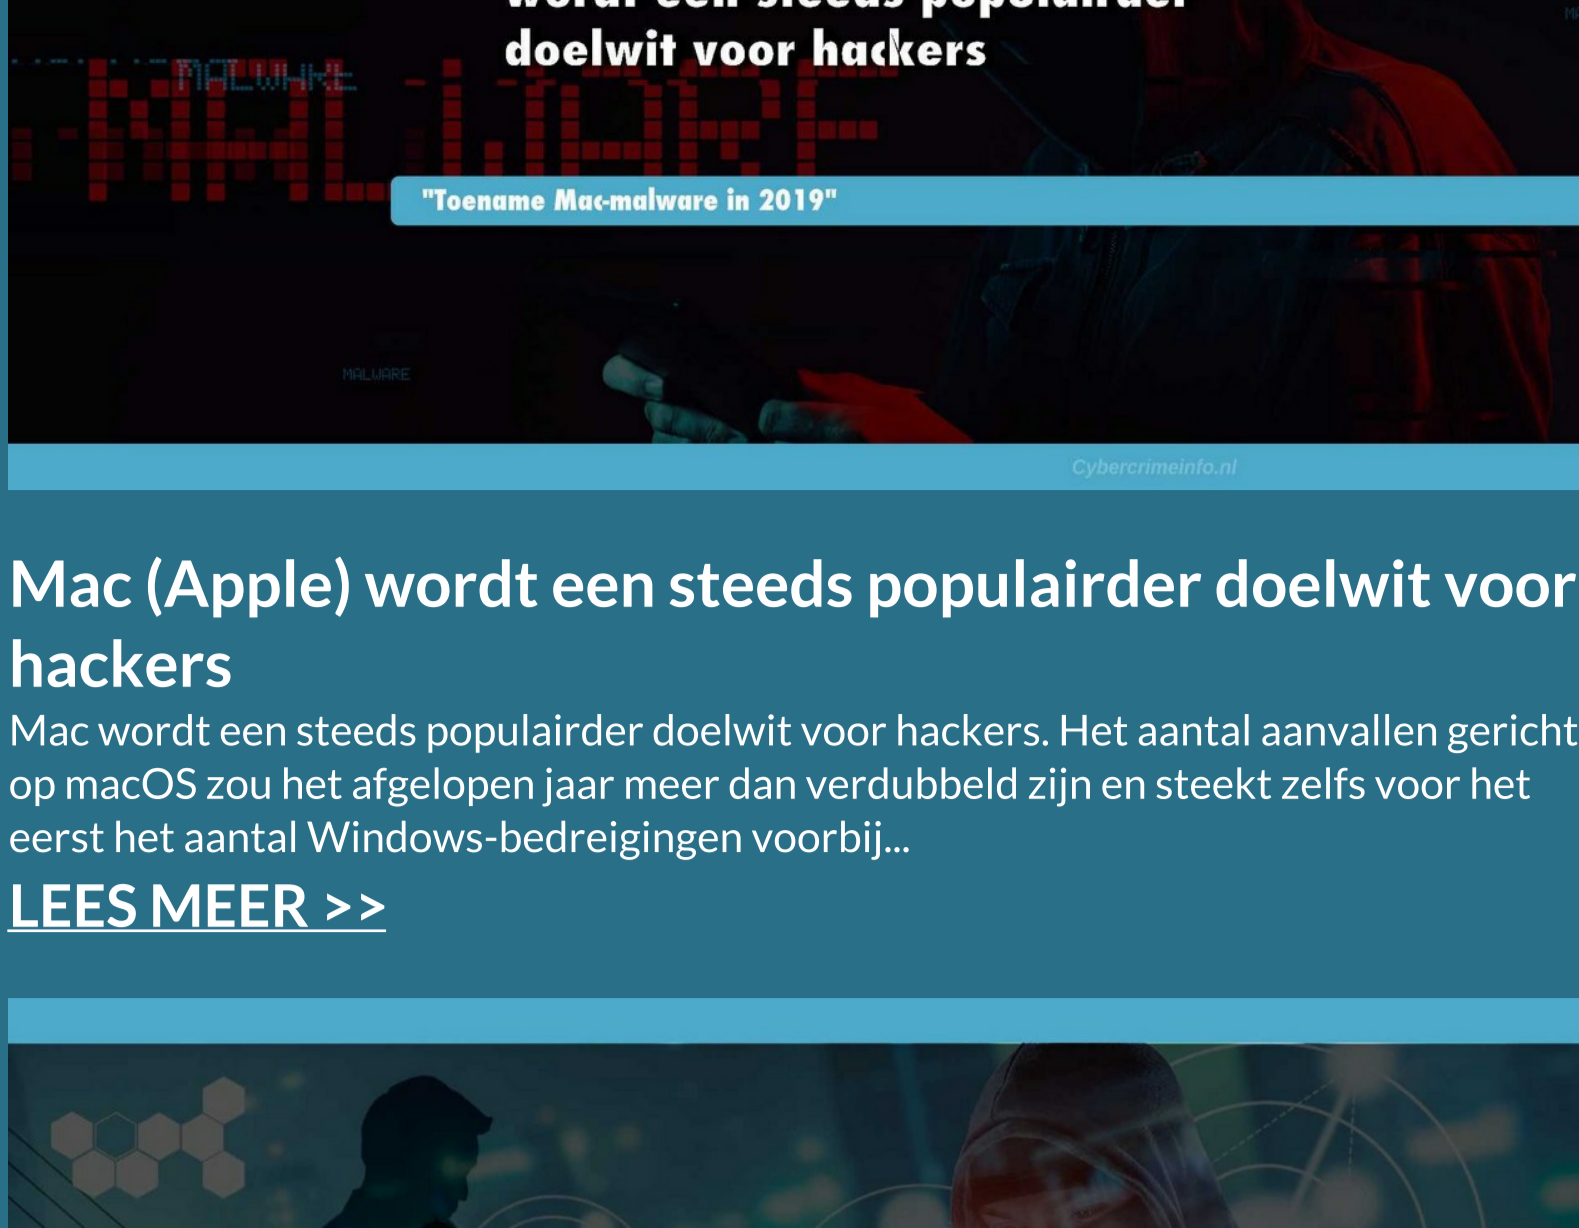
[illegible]
doelwit voor hackers

MALWARE

"Toename Mac-malware in 2019"

MALWARE

Cybercrimeinfo.nl

Mac (Apple) wordt een steeds populairder doelwit voor hackers

Mac wordt een steeds populairder doelwit voor hackers. Het aantal aanvallen gericht op macOS zou het afgelopen jaar meer dan verdubbeld zijn en steekt zelfs voor het eerst het aantal Windows-bedreigingen voorbij...

LEES MEER >>